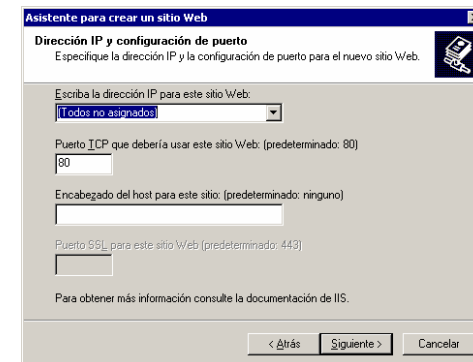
Asistente para crear un sitio Web

Dirección IP y configuración de puerto
Especifique la dirección IP y la configuración de puerto para el nuevo sitio Web.

Escriba la dirección IP para este sitio Web:
(Todos no asignados)

Puerto TCP que debería usar este sitio Web: (predeterminado: 80)
80

Encabezado del host para este sitio: (predeterminado: ninguno)

Puerto SSL para este sitio Web (predeterminado: 443)

Para obtener más información consulte la documentación de IIS.

< Atrás Siguiente > Cancelar